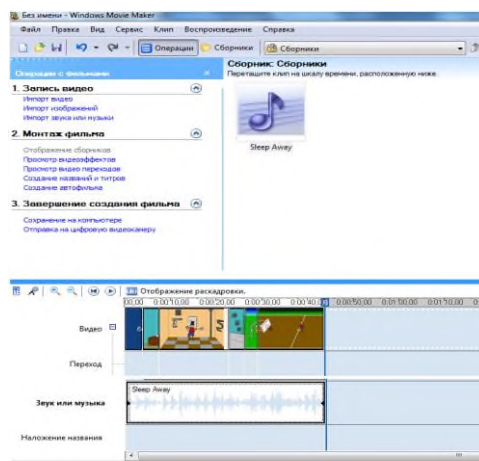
Без имени - Windows Movie Maker

Файл Правка Вид Сервис Клип Воспроизведение Справка

Операции Сборники Сборники

Операции с фильмами ×

1. Запись видео

Импорт видео
Импорт изображений
Импорт звука или музыки

2. Монтаж фильма

Отображение сборников
Просмотр видеоэффектов
Просмотр видео переходов
Создание названий и титров
Создание автофильма

3. Завершение создания фильма

Сохранение на компьютере
Отправка на цифровую видеокамеру

Сборник: Сборники
Перетащите клип на шкалу времени, расположенную ниже.

Sleep Away

Отображение раскадровки.

00,00 0:00:10,00 0:00:20,00 0:00:30,00 0:00:40,00 0:00:50,00 0:01:00,00 0:01:10,00

Видео

Переход

Sleep Away

Звук или музыка

Наложение названия